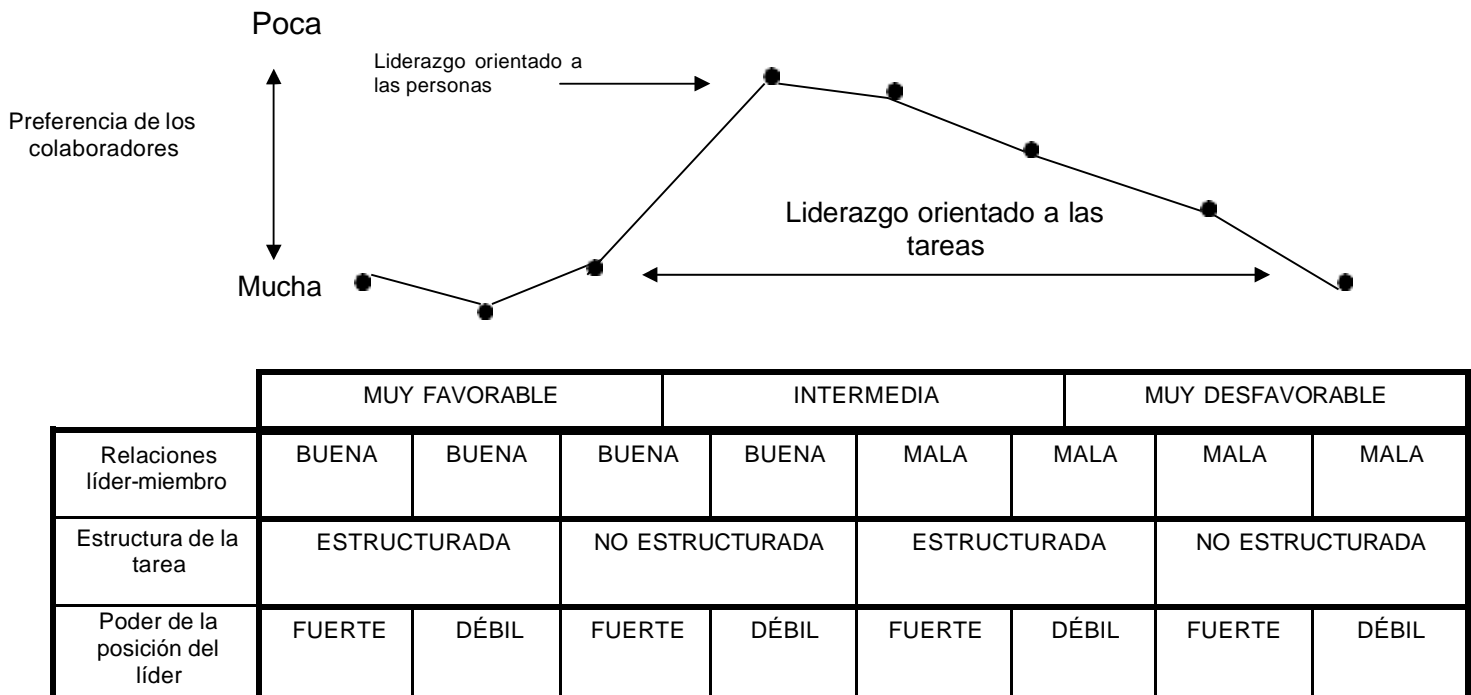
Poca

Liderazgo orientado a las personas

Preferencia de los colaboradores

Liderazgo orientado a las tareas

Mucha

| | MUY FAVORABLE | | | INTERMEDIA | | | MUY DESFAVORABLE | |
|---|---|---|---|---|---|---|---|---|
| Relaciones líder-miembro | BUENA | BUENA | BUENA | BUENA | MALA | MALA | MALA | MALA |
| Estructura de la tarea | ESTRUCTURADA | | NO ESTRUCTURADA | | ESTRUCTURADA | | NO ESTRUCTURADA | |
| Poder de la posición del líder | FUERTE | DÉBIL | FUERTE | DÉBIL | FUERTE | DÉBIL | FUERTE | DÉBIL |